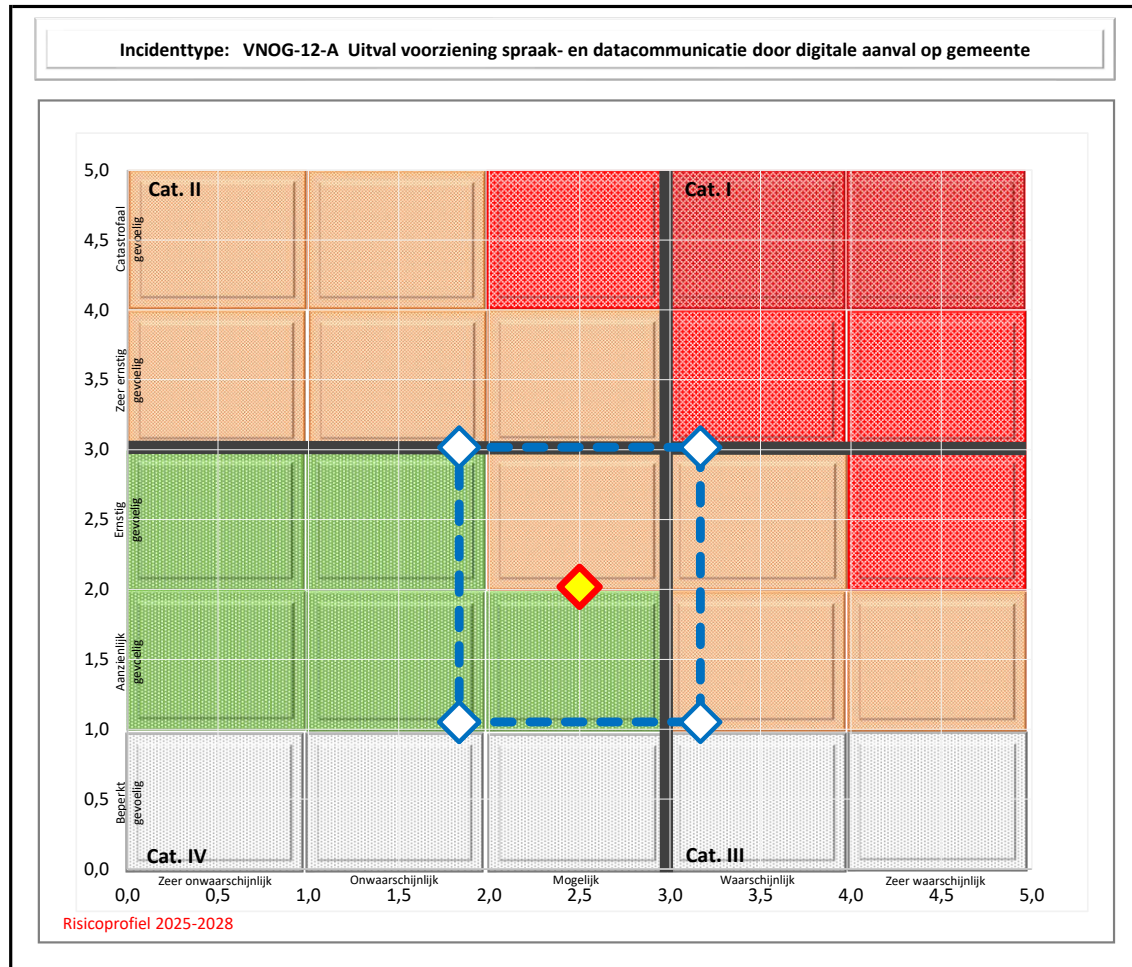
Incidenttype: VNOG-12-A Uitval voorziening spraak- en datacommunicatie door digitale aanval op gemeente

5,0
4,5
4,0
3,5
3,0
2,5
2,0
1,5
1,0
0,5
0,0

Catastrofaal gevaelig
Zeer ernstig gevaelig
Ernstig gevaelig
Aanzienlijk gevaelig
Beperkt gevaelig

Cat. II
Cat. I
Cat. IV
Cat. III

Zeer onwaarschijnlijk
Onwaarschijnlijk
Mogelijk
Waarschijnlijk
Zeer waarschijnlijk

0,0 0,5 1,0 1,5 2,0 2,5 3,0 3,5 4,0 4,5 5,0

Risicoprofiel 2025-2028